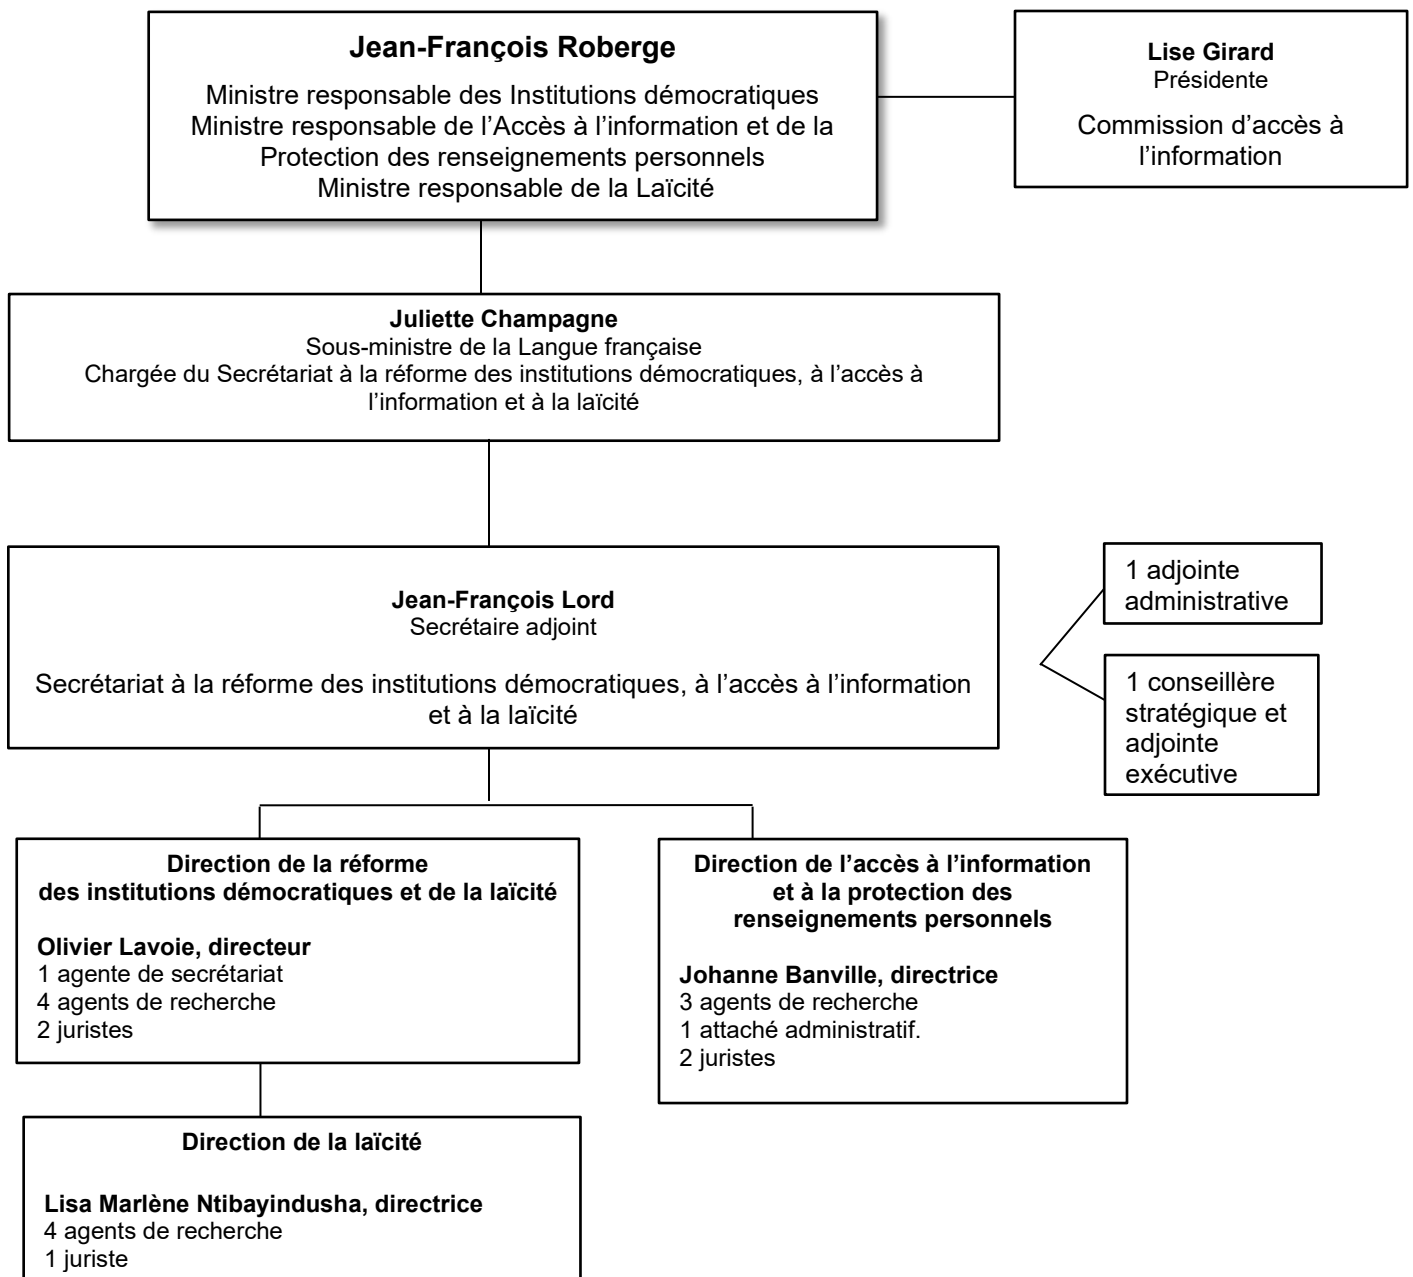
Jean-François Roberge

Ministre responsable des Institutions démocratiques
Ministre responsable de l'Accès à l'information et de la Protection des renseignements personnels
Ministre responsable de la Laïcité

Lise Girard
Présidente

Commission d'accès à l'information

Juliette Champagne
Sous-ministre de la Langue française
Chargée du Secrétariat à la réforme des institutions démocratiques, à l'accès à l'information et à la laïcité

Jean-François Lord
Secrétaire adjoint

Secrétariat à la réforme des institutions démocratiques, à l'accès à l'information et à la laïcité

1 adjointe administrative

1 conseillère stratégique et adjointe exécutive

Direction de la réforme des institutions démocratiques et de la laïcité

Olivier Lavoie, directeur
1 agente de secrétariat
4 agents de recherche
2 juristes

Direction de l'accès à l'information et à la protection des renseignements personnels

Johanne Banville, directrice
3 agents de recherche
1 attaché administratif.
2 juristes

Direction de la laïcité

Lisa Marlène Ntibayindusha, directrice
4 agents de recherche
1 juriste